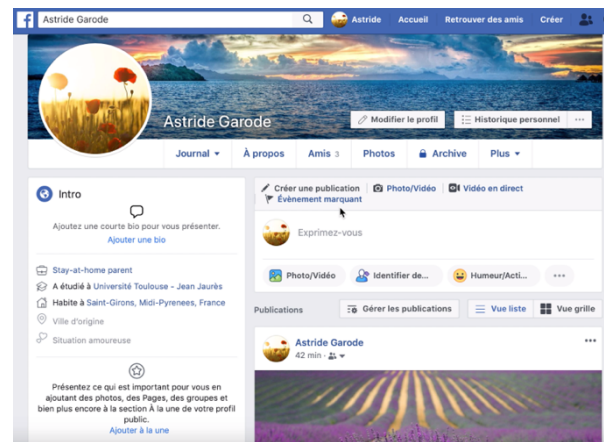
Astride Garode
Astride Accueil Retrouver des amis Créer

Astride Garode
Modifier le profil
Historique personnel
···

Journal ▾ À propos Amis 3 Photos Archive Plus ▾

Intro

Ajoutez une courte bio pour vous présenter.
Ajouter une bio

Stay-at-home parent
A étudié à Université Toulouse - Jean Jaurès
Habite à Saint-Girons, Midi-Pyrenees, France
Ville d'origine
Situation amoureuse

Présentez ce qui est important pour vous en ajoutant des photos, des Pages, des groupes et bien plus encore à la section À la une de votre profil public.
Ajouter à la une

Créer une publication
Photo/Vidéo
Vidéo en direct
Évènement marquant

Exprimez-vous

Photo/Vidéo
Identifier de...
Humeur/Acti...
···

Publications
Gérer les publications
Vue liste
Vue grille

Astride Garode
42 min ·
···